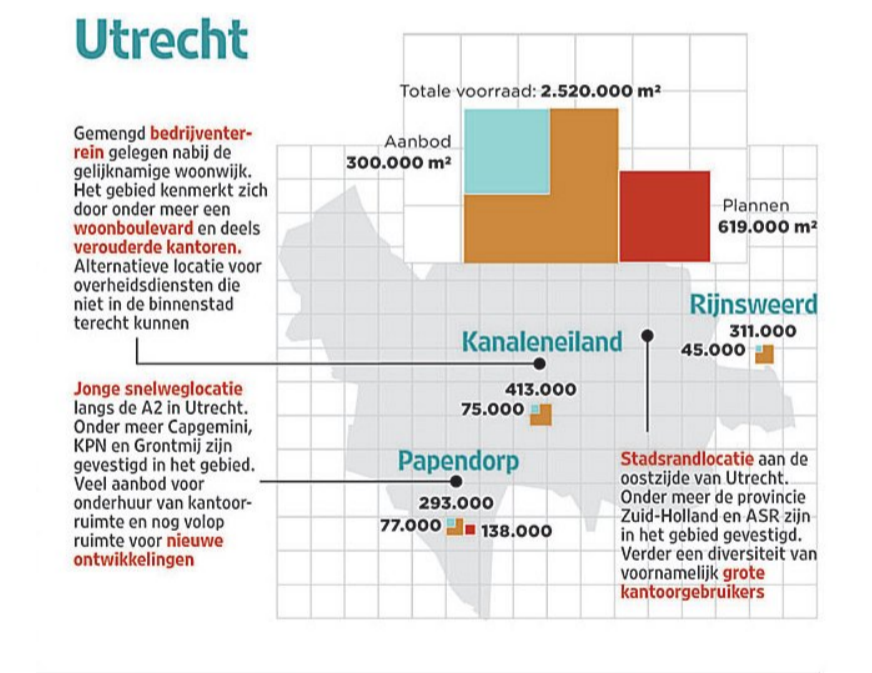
Utrecht

Totale voorraad: 2.520.000 m²

Aanbod
300.000 m²

Plannen
619.000 m²

Gemengd bedrijventerrein gelegen nabij de gelijknamige woonwijk. Het gebied kenmerkt zich door onder meer een woonboulevard en deels verouderde kantoren. Alternatieve locatie voor overheidsdiensten die niet in de binnenstad terecht kunnen

Rijnsweerd
311.000
45.000

Kanaleneiland
413.000
75.000

Jonge snelweglocatie langs de A2 in Utrecht. Onder meer Capgemini, KPN en Grontmij zijn gevestigd in het gebied. Veel aanbod voor onderhuur van kantoorruimte en nog volop ruimte voor nieuwe ontwikkelingen

Papendorp
293.000
77.000
138.000

Stadsrandlocatie aan de oostzijde van Utrecht. Onder meer de provincie Zuid-Holland en ASR zijn in het gebied gevestigd. Verder een diversiteit van voornamelijk grote kantoorgebruikers